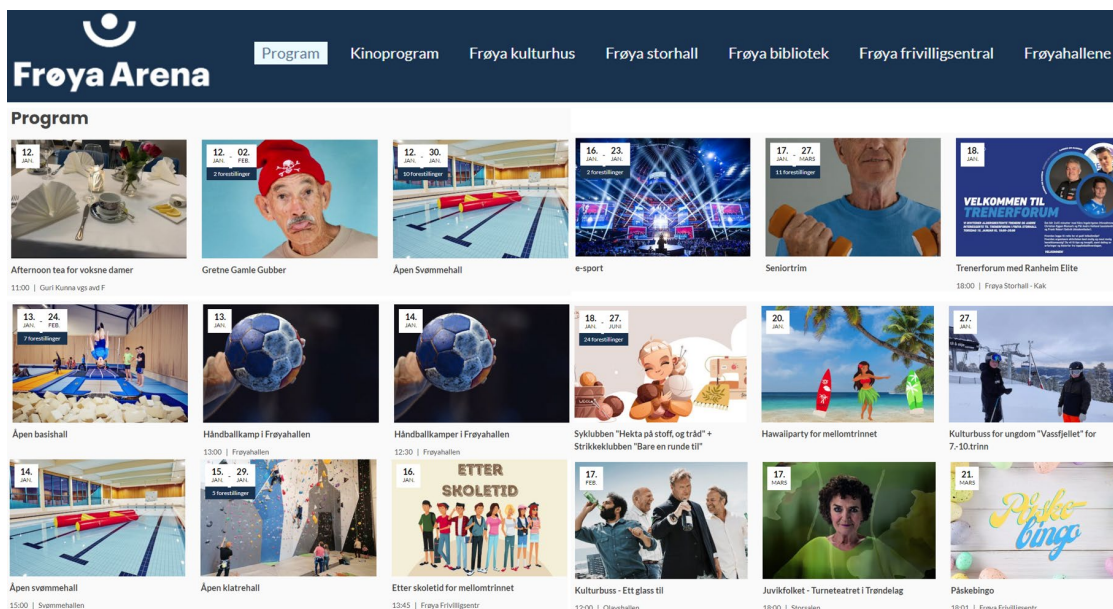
Frøya Arena

Program Kinoprogram Frøya kulturhus Frøya storhall Frøya bibliotek Frøya frivilligsentral Frøyahallene

Program

12. JAN.
Afternoon tea for voksne damer
11:00 | Guri Kunna vgs avd F

12. JAN. - 02. FEB.
2 forestillinger
Gretne Gamle Gubber

12. JAN. - 30. JAN.
10 forestillinger
Åpen Svømmehall

16. JAN. - 23. JAN.
2 forestillinger
e-sport

17. JAN. - 27. MARS
11 forestillinger
Seniortrim

18. JAN.
VELKOMMEN TIL TRENERFORUM
Trenerforum med Ranheim Elite
18:00 | Frøya Storhall - Kak

13. JAN. - 24. FEB.
7 forestillinger
Åpen basishall

13. JAN.
Håndballkamp i Frøyahallen
13:00 | Frøyahallen

14. JAN.
Håndballkamper i Frøyahallen
12:30 | Frøyahallen

18. JAN. - 27. JUNI
24 forestillinger
Syklubben "Hekta på stoff, og tråd" + Strikkeklubben "Bare en runde til"

20. JAN.
Hawaiparty for mellomtrinnet

27. JAN.
Kulturbuss for ungdom "Vassfjellet" for 7.-10.trinn

14. JAN.
Åpen svømmehall
15:00 | Svømmehallen

15. JAN. - 29. JAN.
5 forestillinger
Åpen klatrehall

16. JAN.
ETTER SKOLETID
Etter skoletid for mellomtrinnet
13:45 | Frøya Frivilligsentr

17. FEB.
Kulturbuss - Ett glass til
12:00 | Olavshallen

17. MARS
Juvikfolket - Turneteatret i Trøndelag
18:00 | Storsalen

21. MARS
Påske bingo
Påskebingo
18:01 | Frøya Frivilligsentr